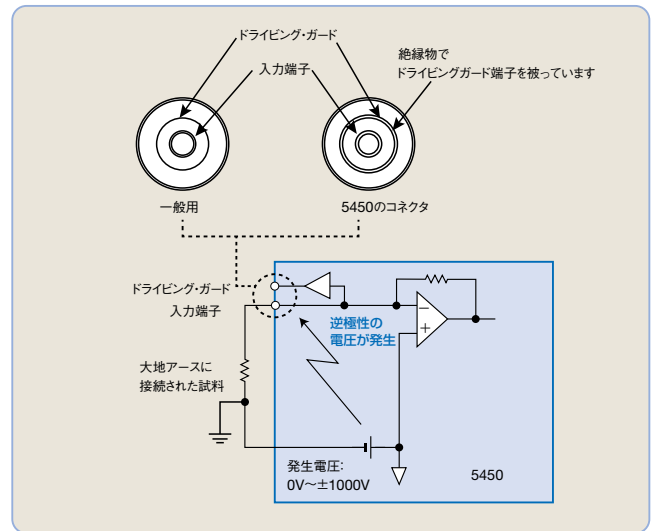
ドライビング･ガード

入力端子

絶縁物で
ドライビングガード端子を被っています

一般用

5450のコネクタ

ドライビング･ガード

入力端子

逆極性の
電圧が発生

−

+

大地アースに
接続された試料

発生電圧:
0V〜±1000V

5450